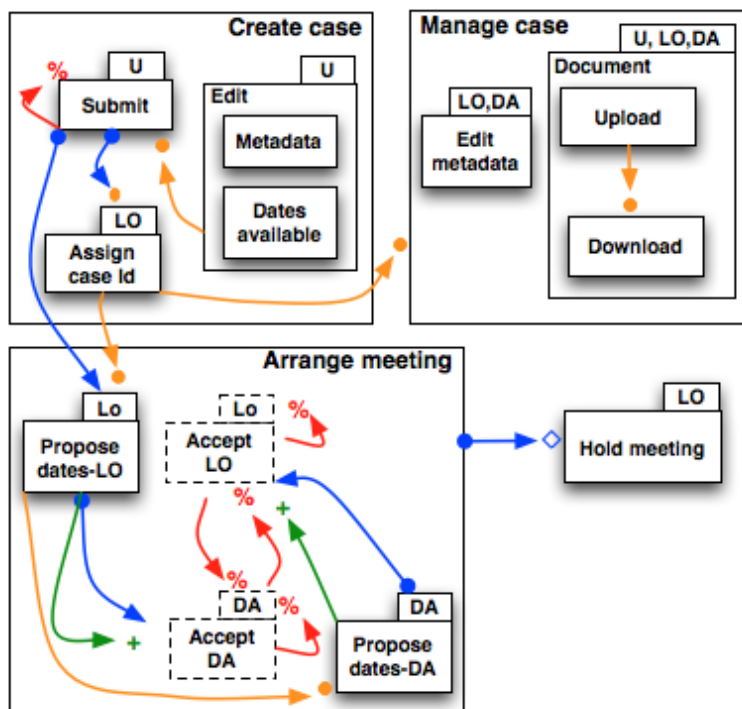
Create case

U

Submit

%

Edit

U

Metadata

Dates available

LO

Assign case Id

Manage case

U, LO,DA

Document

LO,DA

Edit metadata

Upload

Download

Arrange meeting

Lo

Propose dates-LO

Lo

Accept LO

%

%

+

%

DA

Accept DA

%

+

DA

Propose dates-DA

LO

Hold meeting